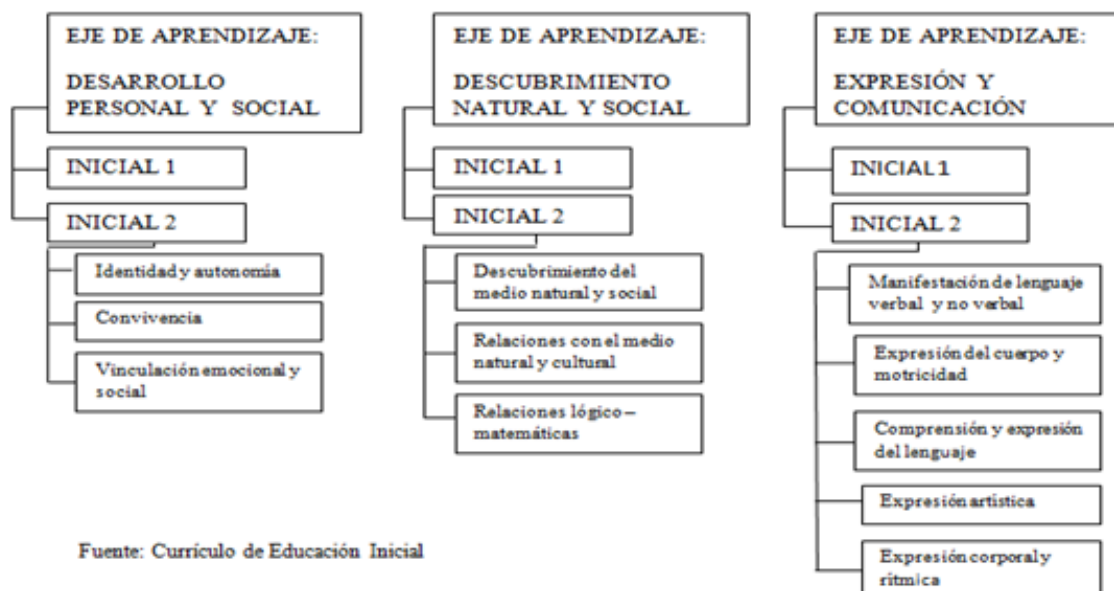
EJE DE APRENDIZAJE:

DESARROLLO PERSONAL Y SOCIAL

INICIAL 1

INICIAL 2

Identidad y autonomía

Convivencia

Vinculación emocional y social

EJE DE APRENDIZAJE:

DESCUBRIMIENTO NATURAL Y SOCIAL

INICIAL 1

INICIAL 2

Descubrimiento del medio natural y social

Relaciones con el medio natural y cultural

Relaciones lógico – matemáticas

EJE DE APRENDIZAJE:

EXPRESIÓN Y COMUNICACIÓN

INICIAL 1

INICIAL 2

Manifestación de lenguaje verbal y no verbal

Expresión del cuerpo y motricidad

Comprensión y expresión del lenguaje

Expresión artística

Expresión corporal y rítmica

Fuente: Currículo de Educación Inicial